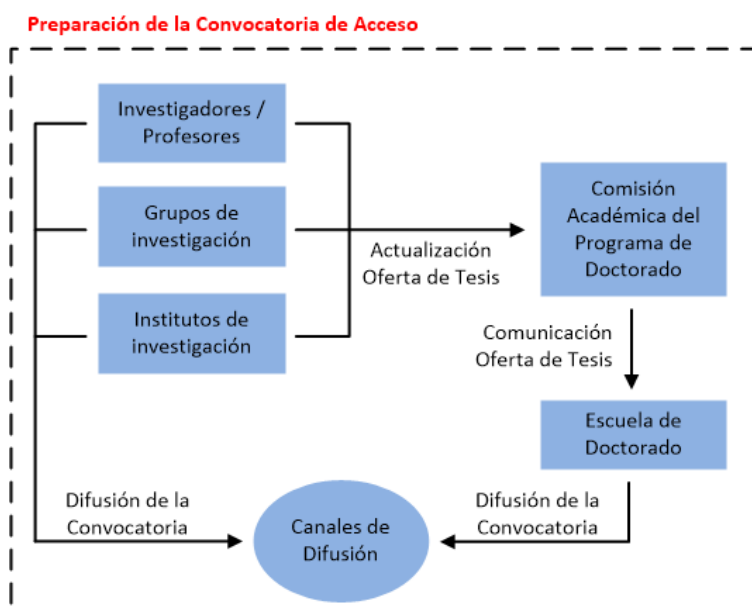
Preparación de la Convocatoria de Acceso

Investigadores / Profesores

Grupos de investigación

Institutos de investigación

Actualización Oferta de Tesis

Comisión Académica del Programa de Doctorado

Comunicación Oferta de Tesis

Escuela de Doctorado

Difusión de la Convocatoria

Canales de Difusión

Difusión de la Convocatoria